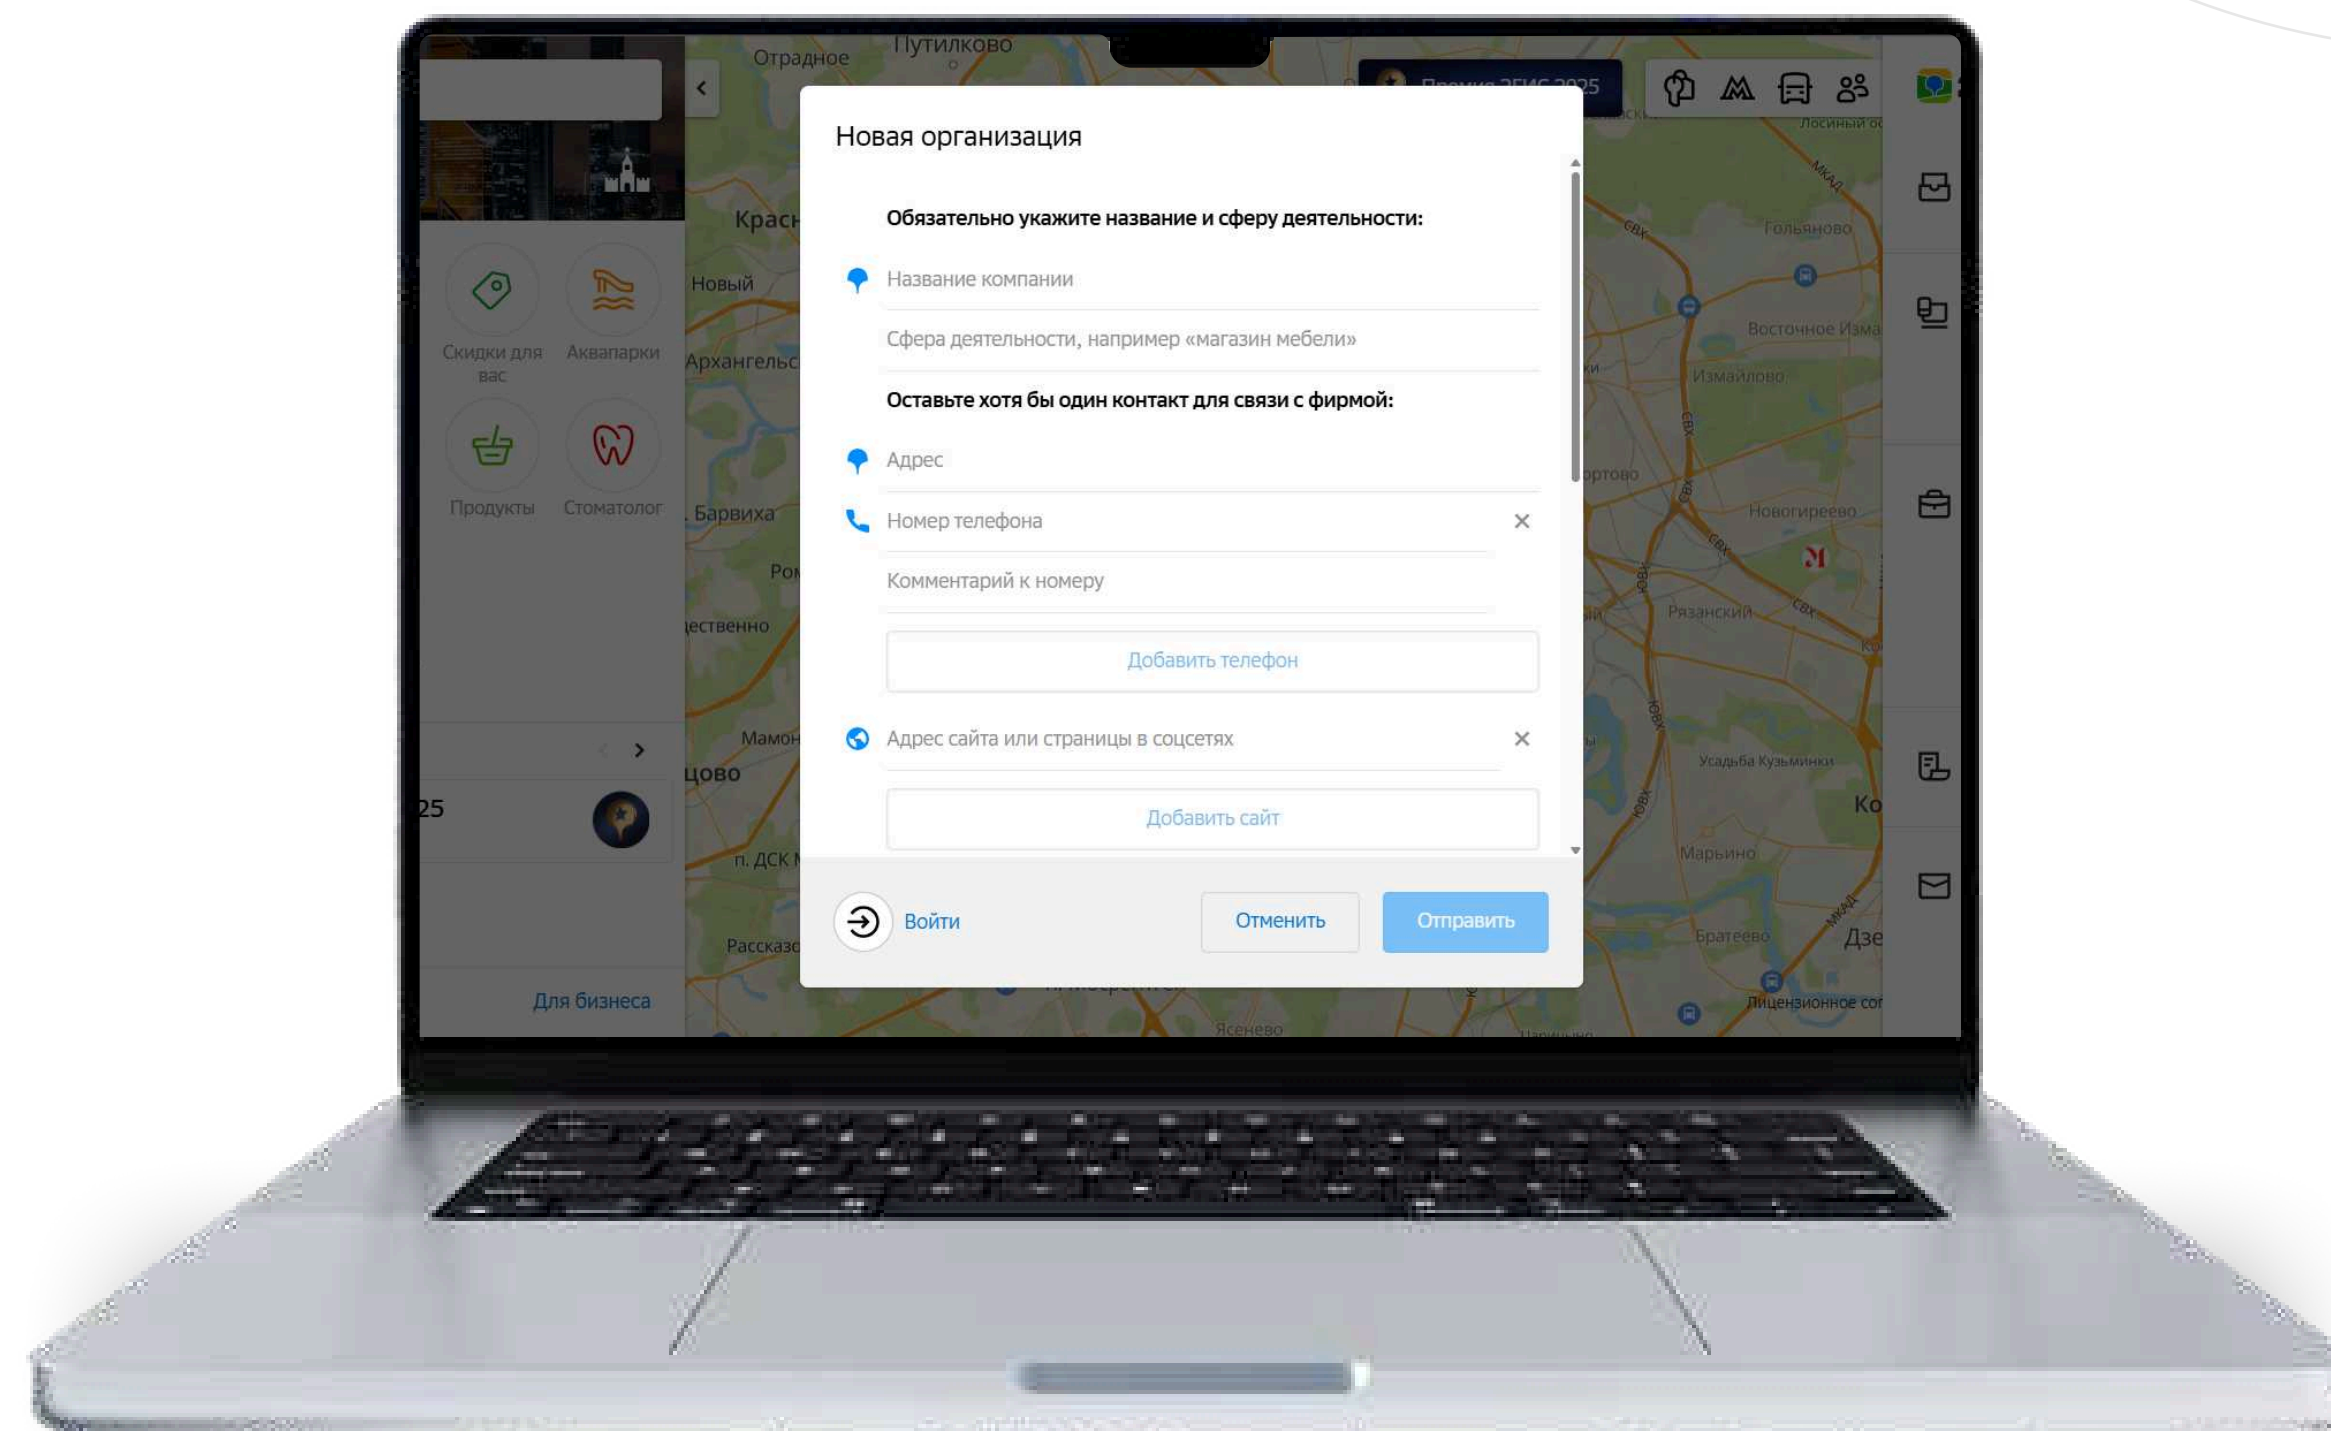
Новая организация

Обязательно укажите название и сферу деятельности:

Название компании

Сфера деятельности, например «магазин мебели»

Оставьте хотя бы один контакт для связи с фирмой:

Адрес

Номер телефона

Комментарий к номеру

Добавить телефон

Адрес сайта или страницы в соцсетях

Добавить сайт

Войти

Отменить

Отправить

Скидки для вас

Аквапарки

Продукты

Стоматолог

25

Для бизнеса

Отрадное
Путилково
Новый
Архангельс
Барвиха
Мамон
цово
п. ДСК
Рассказ
Гольяново
Восточное Изма
Измайлово
Новогиреево
Рязанский
Усадьба Кузьминки
Марьино
Братеево
Лицензионное со
Ясенево
МКАД
СВХ
ЮВХ
Ко
Дзе
Премия 2ГИС 2025